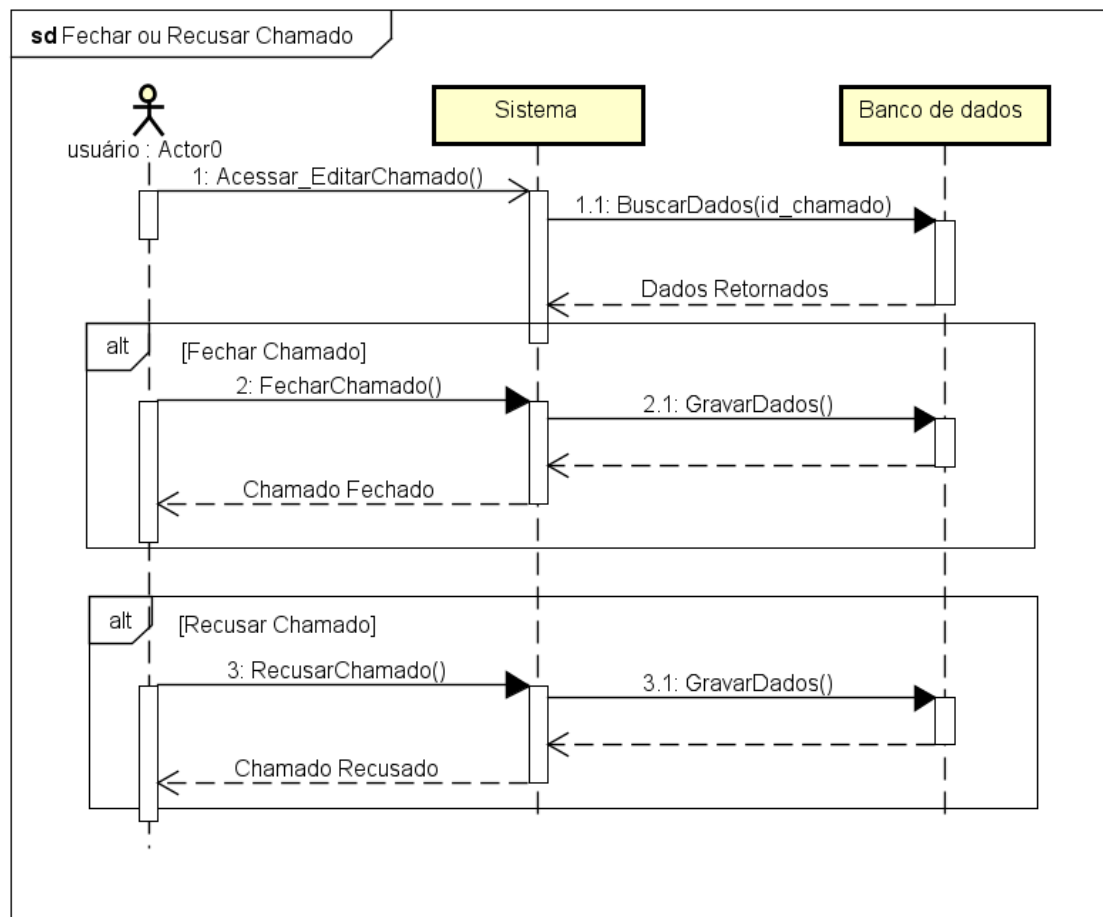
sd Fechar ou Recusar Chamado

usuário : Actor0

Sistema

Banco de dados

1: Acessar_EditarChamado()

1.1: BuscarDados(id_chamado)

Dados Retornados

alt

[Fechar Chamado]

2: FecharChamado()

2.1: GravarDados()

Chamado Fechado

alt

[Recusar Chamado]

3: RecusarChamado()

3.1: GravarDados()

Chamado Recusado